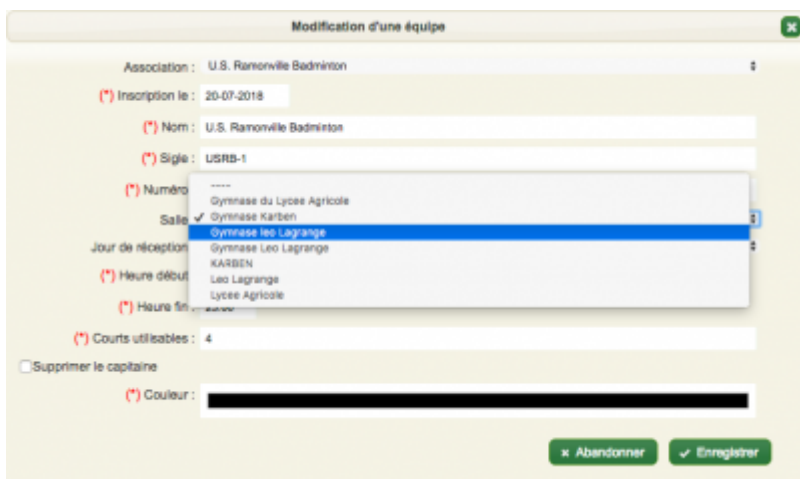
Modification d'une équipe

Association : U.S. Ramonville Badminton

(*) Inscription le : 20-07-2018

(*) Nom : U.S. Ramonville Badminton

(*) Sigle : USRB-1

(*) Numéro

Salle

Jour de réception

(*) Heure début

(*) Heure fin : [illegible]

----
Gymnase du Lycee Agricole
✓ Gymnase Karben
Gymnase leo Lagrange
Gymnase Leo Lagrange
KARBEN
Leo Lagrange
Lycee Agricole

(*) Courts utilisables : 4

Supprimer le capitaine

(*) Couleur :

× Abandonner

✓ Enregistrer